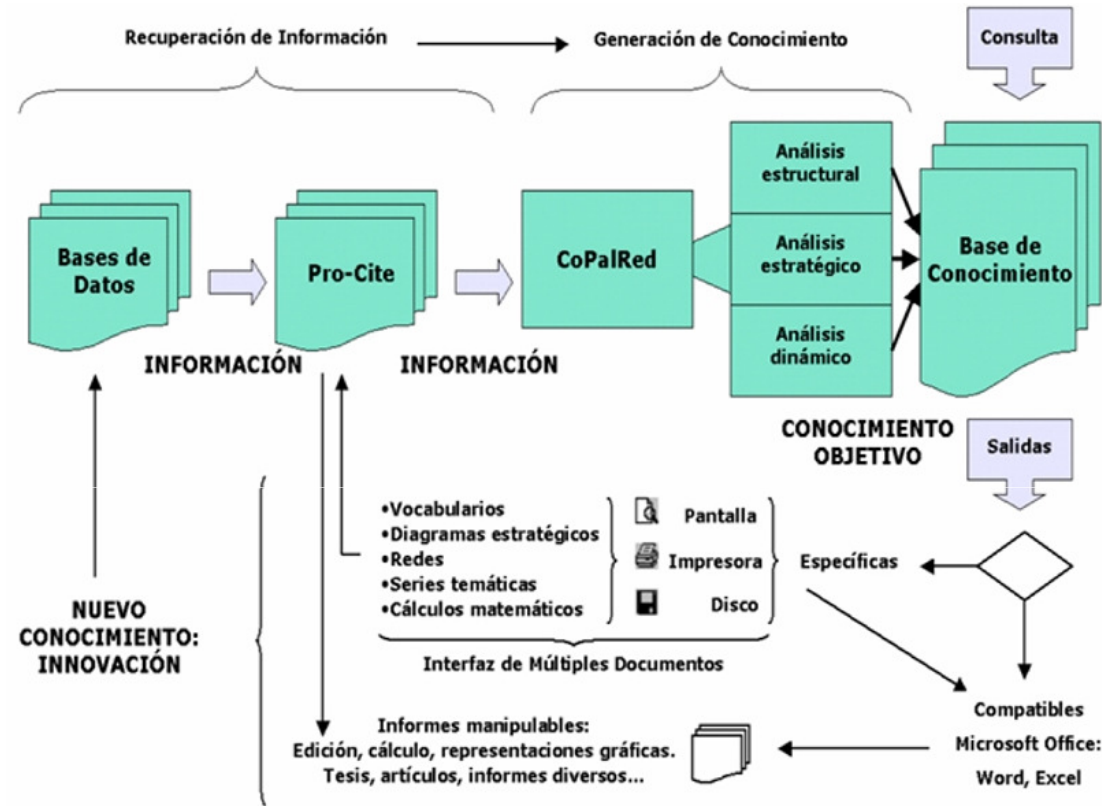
Recuperación de Información

Generación de Conocimiento

Consulta

Bases de Datos

Pro-Cite

CoPalRed

Análisis estructural

Análisis estratégico

Análisis dinámico

Base de Conocimiento

INFORMACIÓN

INFORMACIÓN

CONOCIMIENTO OBJETIVO

Salidas

•Vocabularios
•Diagramas estratégicos
•Redes
•Series temáticas
•Cálculos matemáticos

Pantalla

Impresora

Disco

Específicas

Interfaz de Múltiples Documentos

NUEVO CONOCIMIENTO: INNOVACIÓN

Informes manipulables:
Edición, cálculo, representaciones gráficas.
Tesis, artículos, informes diversos...

Compatibles
Microsoft Office:
Word, Excel